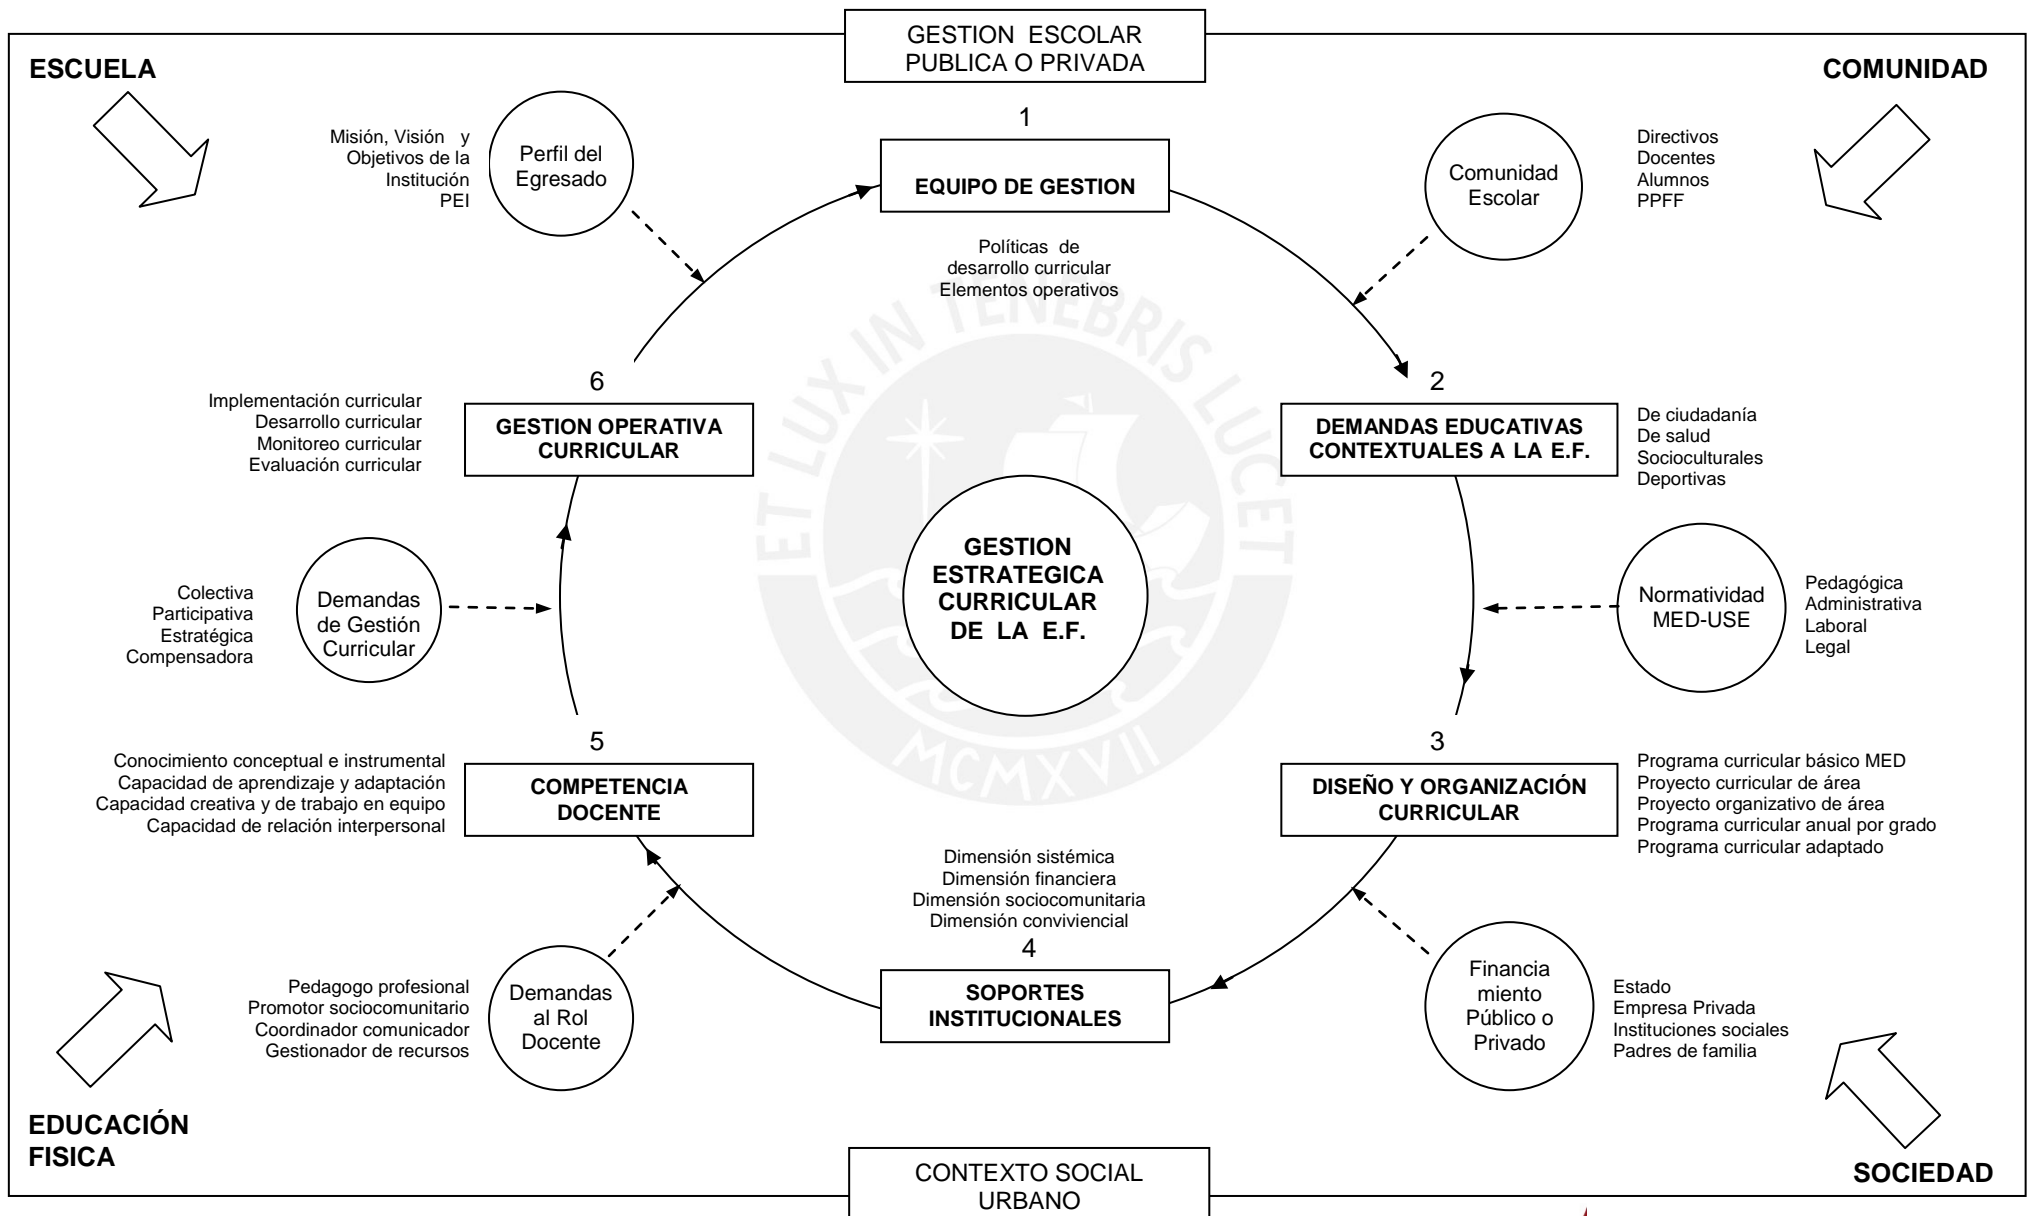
GESTION ESCOLAR PUBLICA O PRIVADA

ESCUELA

COMUNIDAD

Misión, Visión y Objetivos de la Institución PEI

Perfil del Egresado

1

EQUIPO DE GESTION

Comunidad Escolar

Directivos
Docentes
Alumnos
PPFF

Políticas de desarrollo curricular
Elementos operativos

ET LUX IN TENEBRIS LUCET

6

GESTION OPERATIVA CURRICULAR

Implementación curricular
Desarrollo curricular
Monitoreo curricular
Evaluación curricular

2

DEMANDAS EDUCATIVAS CONTEXTUALES A LA E.F.

De ciudadanía
De salud
Socioculturales
Deportivas

Colectiva
Participativa
Estratégica
Compensadora

Demandas de Gestión Curricular

GESTION ESTRATEGICA CURRICULAR DE LA E.F.

Normatividad MED-USE

Pedagógica
Administrativa
Laboral
Legal

MCMXVII

5

COMPETENCIA DOCENTE

Conocimiento conceptual e instrumental
Capacidad de aprendizaje y adaptación
Capacidad creativa y de trabajo en equipo
Capacidad de relación interpersonal

3

DISEÑO Y ORGANIZACIÓN CURRICULAR

Programa curricular básico MED
Proyecto curricular de área
Proyecto organizativo de área
Programa curricular anual por grado
Programa curricular adaptado

Dimensión sistémica
Dimensión financiera
Dimensión sociocomunitaria
Dimensión conviviencial

4

SOPORTES INSTITUCIONALES

Pedagogo profesional
Promotor sociocomunitario
Coordinador comunicador
Gestionador de recursos

Demandas al Rol Docente

Financia miento Público o Privado

Estado
Empresa Privada
Instituciones sociales
Padres de familia

EDUCACIÓN FISICA

CONTEXTO SOCIAL URBANO

SOCIEDAD